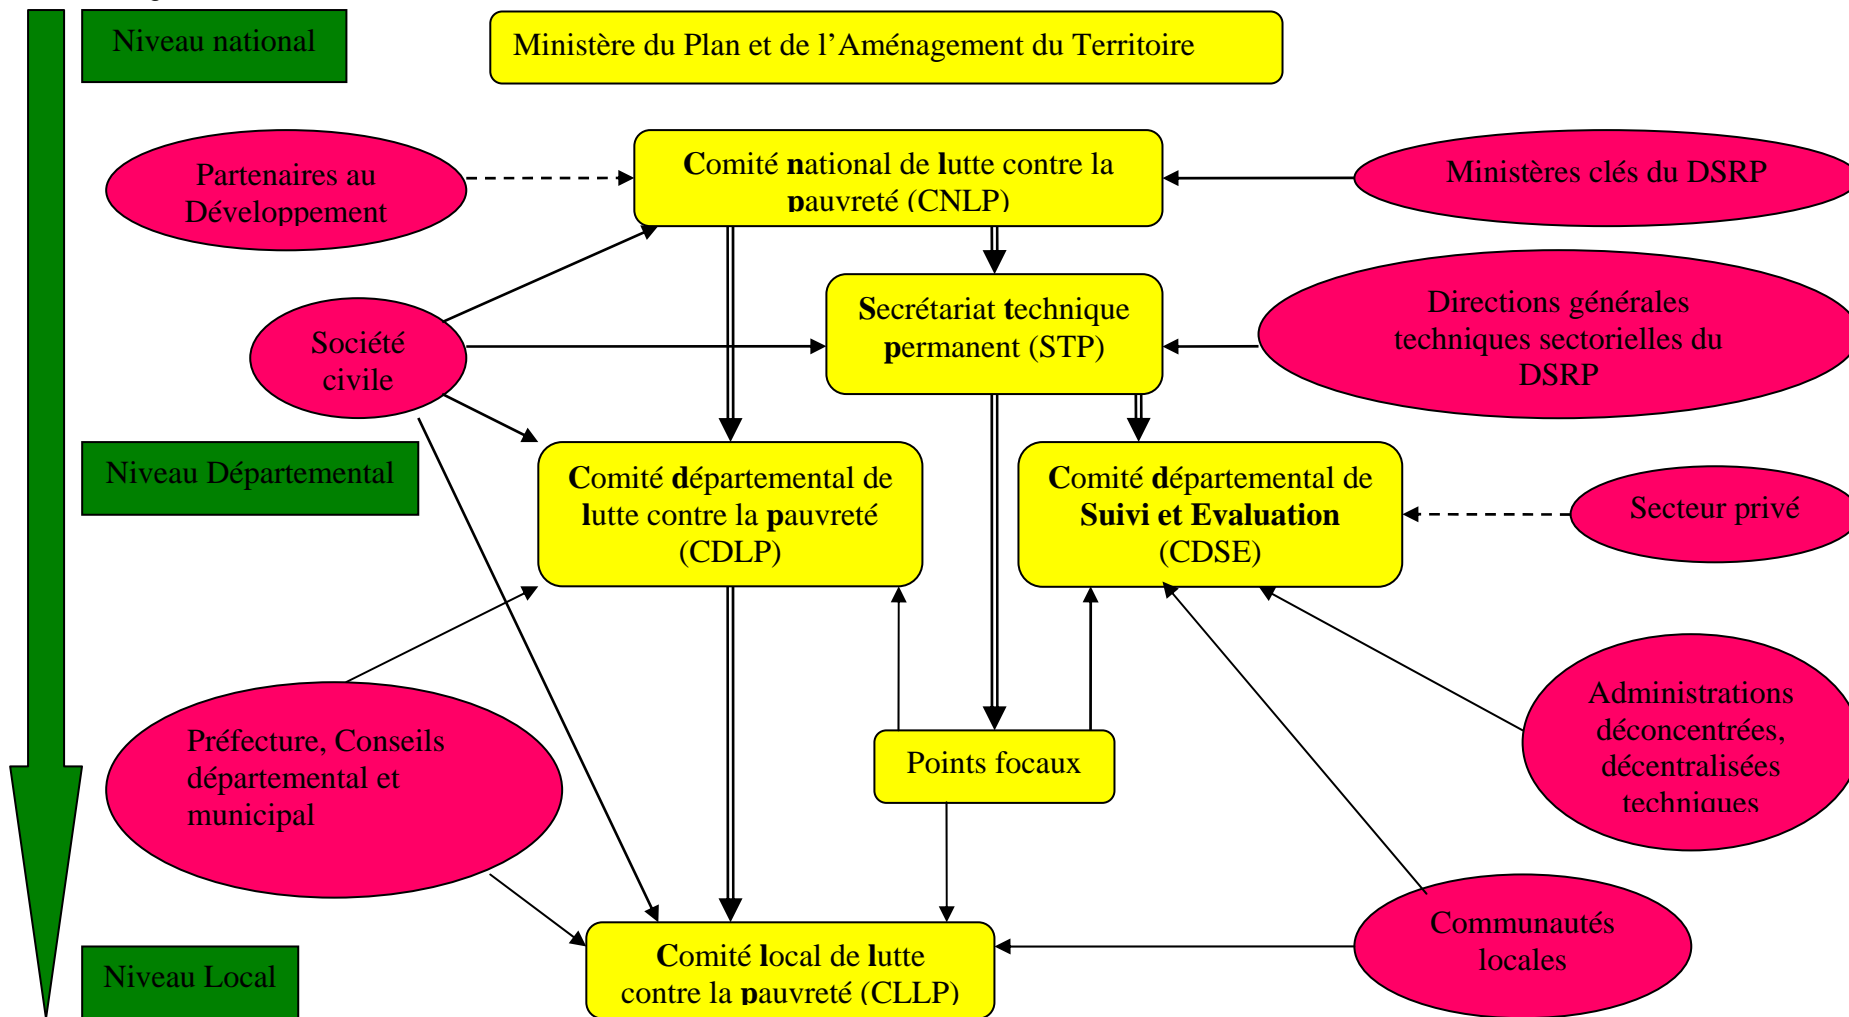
Niveau national

Ministère du Plan et de l'Aménagement du Territoire

Partenaires au Développement

Comité national de lutte contre la pauvreté (CNLP)

Ministères clés du DSRP

Société civile

Secrétariat technique permanent (STP)

Directions générales techniques sectorielles du DSRP

Niveau Départemental

Comité départemental de lutte contre la pauvreté (CDLP)

Comité départemental de Suivi et Evaluation (CDSE)

Secteur privé

Préfecture, Conseils départemental et municipal

Points focaux

Administrations déconcentrées, décentralisées techniques

Communautés locales

Niveau Local

Comité local de lutte contre la pauvreté (CLLP)